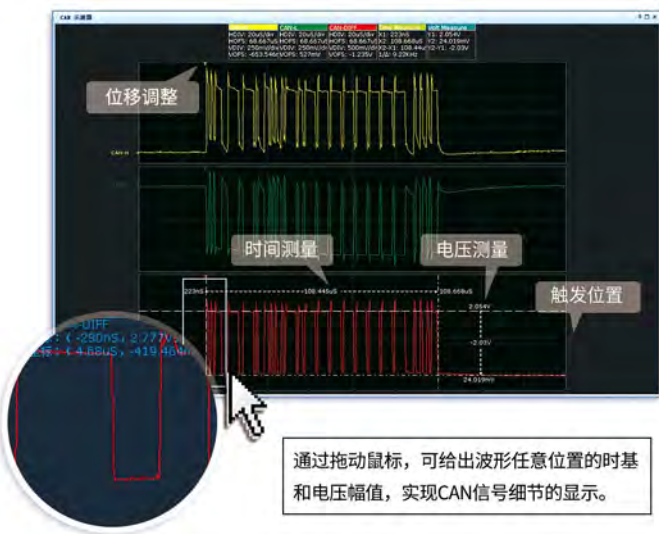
CAN 示波器

| CAN-H | CAN-L | CAN-DIFF | Time Measure | Volt Measure |
|---|---|---|---|---|
| HDIV: 20uS/div | HDIV: 20uS/div | HDIV: 20uS/div | X1: 223nS | Y1: 2.054V |
| HOFS: 68.667uS | HOFS: 68.667uS | HOFS: 68.667uS | X2: 108.668uS | Y2: 24.019mV |
| VDIV: 250mV/div | VDIV: 250mV/div | VDIV: 500mV/div | X2-X1: 108.44uS | Y2-Y1: -2.03V |
| VOFS: -653.546mV | VOFS: 527mV | VOFS: -1.235V | 1/Δt: 9.22KHz | |

位移调整

CAN-H

时间测量

电压测量

223nS

108.446uS

108.668uS

触发位置

2.054V

-2.03V

24.019mV

DIFF

: ( -290nS, 2.777V)

( 4.68uS, -419.464m

通过拖动鼠标，可给出波形任意位置的时基和电压幅值，实现CAN信号细节的显示。